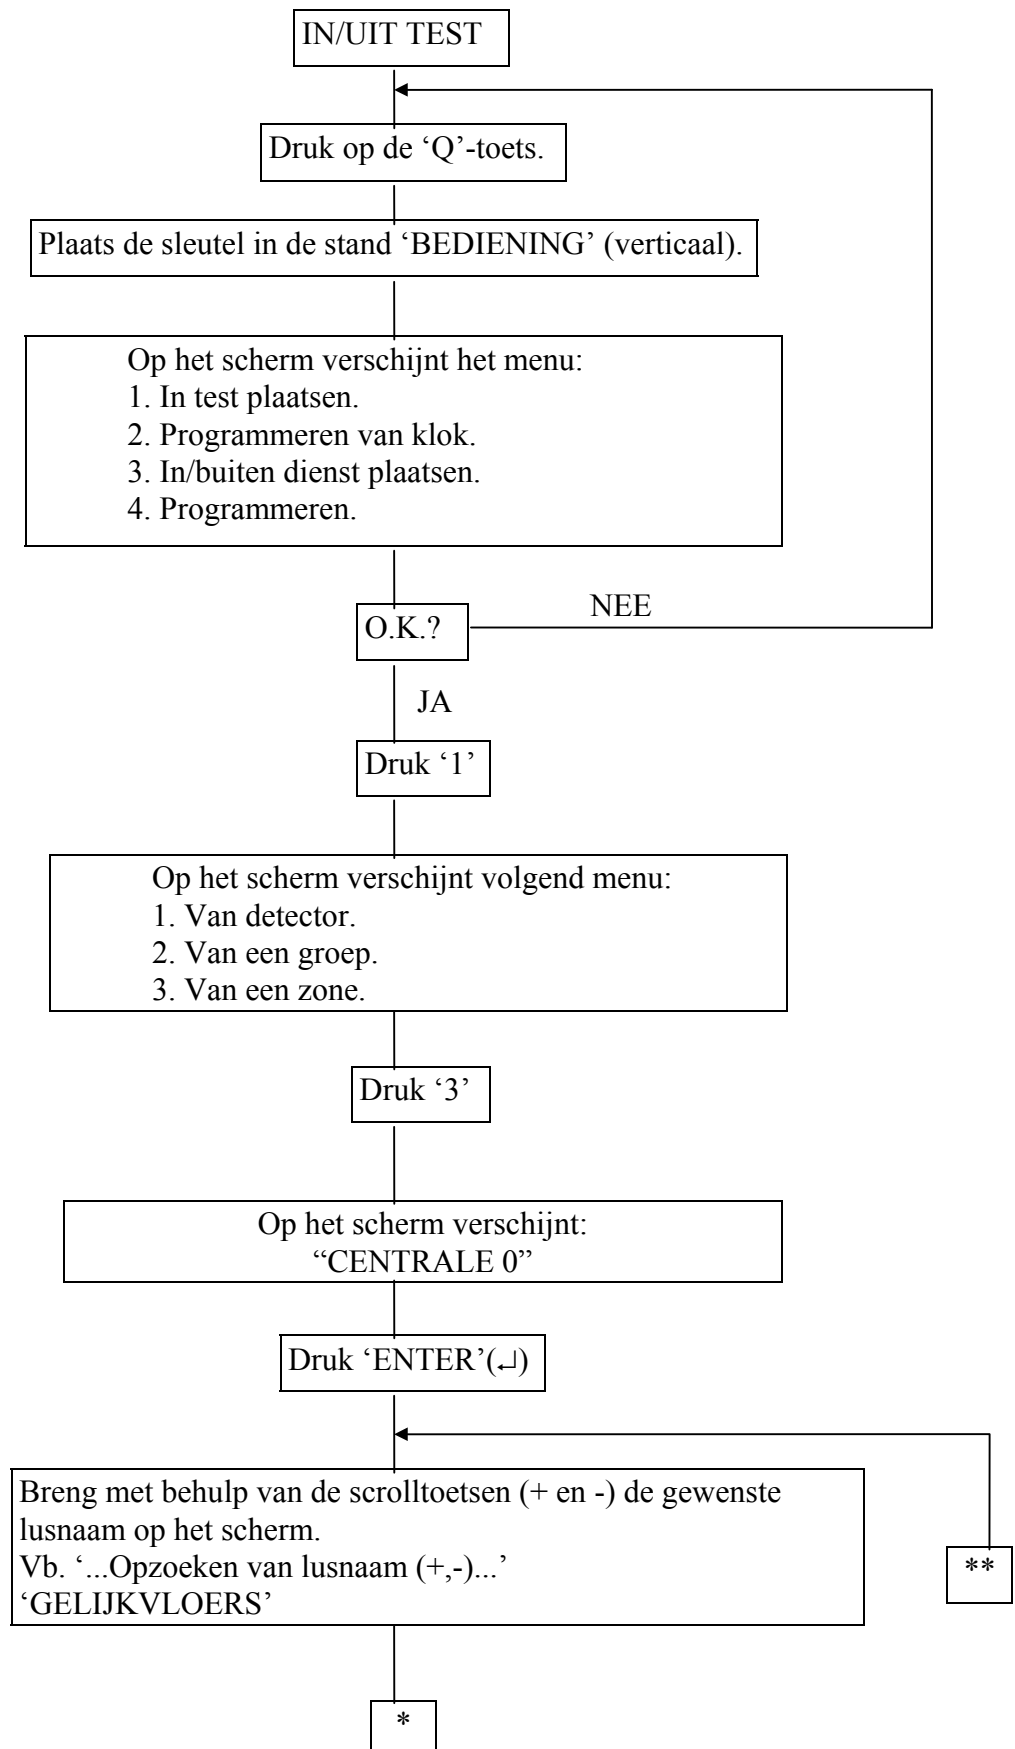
IN/UIT TEST

Druk op de 'Q'-toets.

Plaats de sleutel in de stand 'BEDIENING' (verticaal).

Op het scherm verschijnt het menu:
1. In test plaatsen.
2. Programmeren van klok.
3. In/buiten dienst plaatsen.
4. Programmeren.

O.K.?

NEE

JA

Druk '1'

Op het scherm verschijnt volgend menu:
1. Van detector.
2. Van een groep.
3. Van een zone.

Druk '3'

Op het scherm verschijnt:
"CENTRALE 0"

Druk 'ENTER'(↵)

Breng met behulp van de scrolltoetsen (+ en -) de gewenste lusnaam op het scherm.
Vb. '...Opzoeken van lusnaam (+,-)...'
'GELIJKVLOERS'

**

*